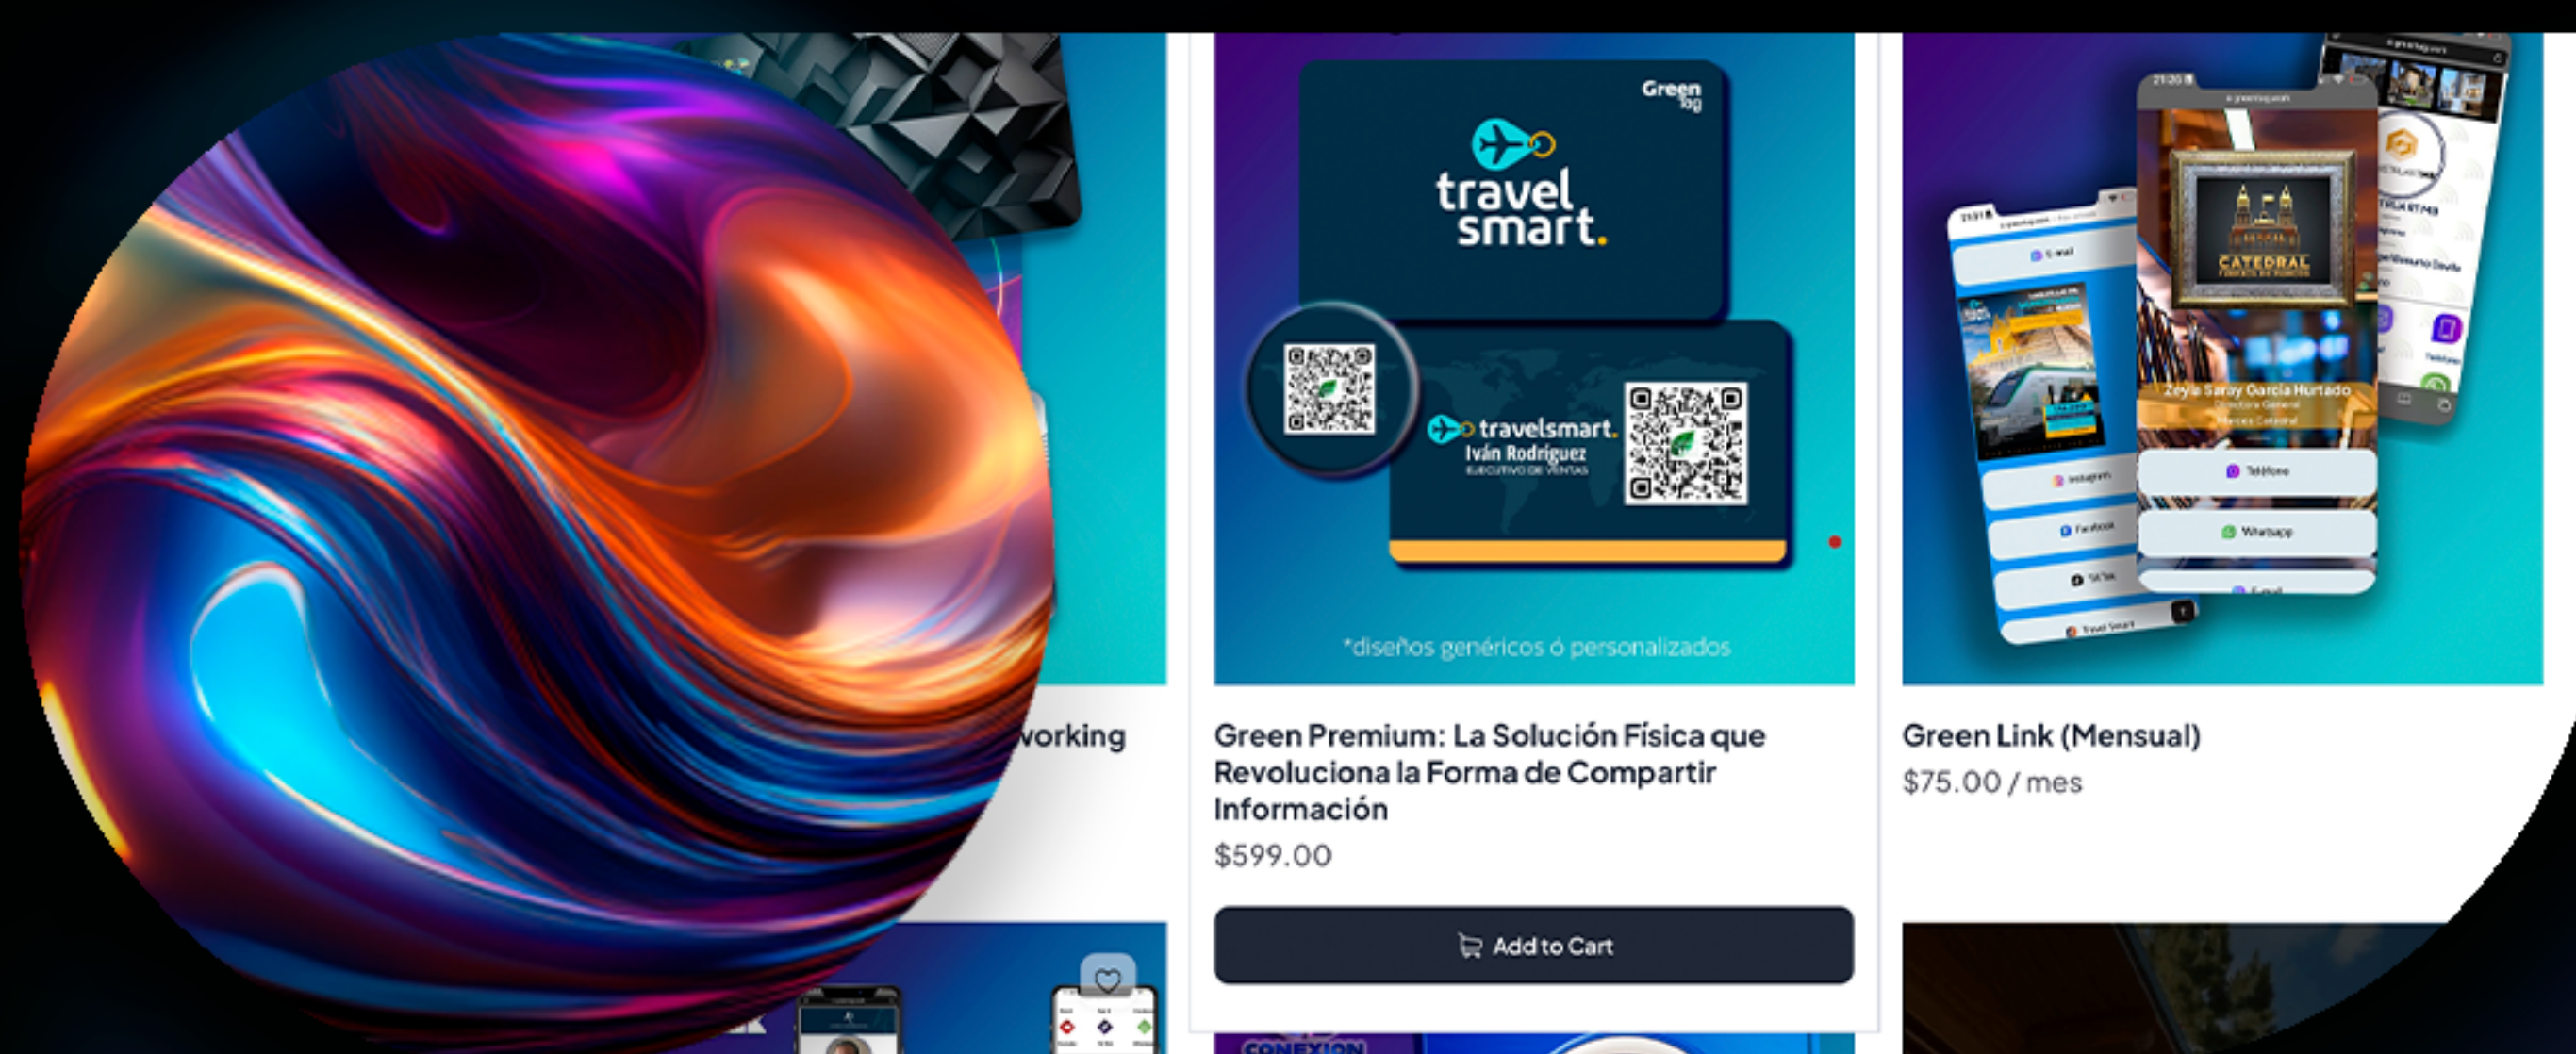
vorking

Green tag

travel smart.

travelsmart.
Iván Rodríguez
EJECUTIVO DE VENTAS

*diseños genéricos ó personalizados

Green Premium: La Solución Física que Revoluciona la Forma de Compartir Información

$599.00

Add to Cart

CATEDRAL

Zeyla Saray Garcia Hurtado

Teléfono

Whatsapp

Instagram

Facebook

TikTok

Green Link (Mensual)

$75.00 / mes

CONEXION